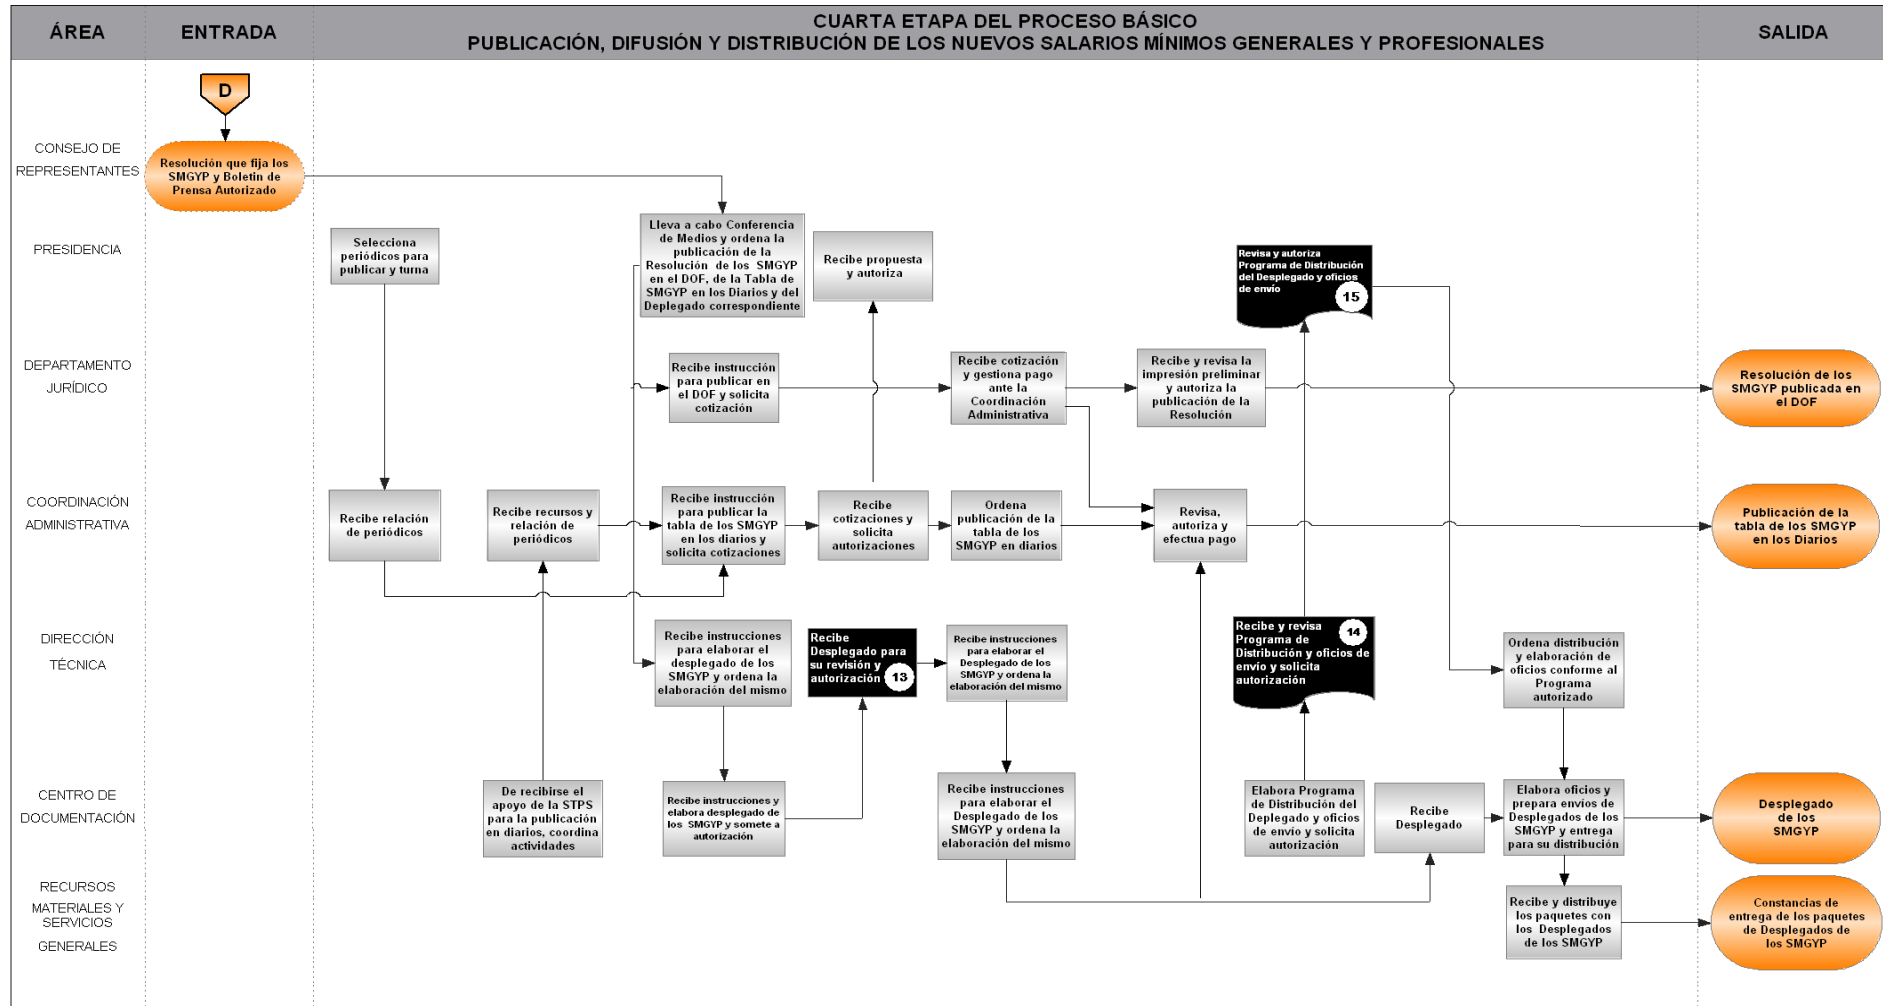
ÁREA

ENTRADA

CUARTA ETAPA DEL PROCESO BÁSICO
PUBLICACIÓN, DIFUSIÓN Y DISTRIBUCIÓN DE LOS NUEVOS SALARIOS MÍNIMOS GENERALES Y PROFESIONALES

SALIDA

D

CONSEJO DE REPRESENTANTES

Resolución que fija los SMGYP y Boletín de Prensa Autorizado

PRESIDENCIA

Selecciona periódicos para publicar y turna

Lleva a cabo Conferencia de Medios y ordena la publicación de la Resolución de los SMGYP en el DOF, de la Tabla de SMGYP en los Diarios y del Deplegado correspondiente

Recibe propuesta y autoriza

Revisa y autoriza Programa de Distribución del Desplegado y oficios de envío

15

DEPARTAMENTO JURÍDICO

Recibe instrucción para publicar en el DOF y solicita cotización

Recibe cotización y gestiona pago ante la Coordinación Administrativa

Recibe y revisa la impresión preliminar y autoriza la publicación de la Resolución

Resolución de los SMGYP publicada en el DOF

COORDINACIÓN ADMINISTRATIVA

Recibe relación de periódicos

Recibe recursos y relación de periódicos

Recibe instrucción para publicar la tabla de los SMGYP en los diarios y solicita cotizaciones

Recibe cotizaciones y solicita autorizaciones

Ordena publicación de la tabla de los SMGYP en diarios

Revisa, autoriza y efectua pago

Publicación de la tabla de los SMGYP en los Diarios

DIRECCIÓN TÉCNICA

Recibe instrucciones para elaborar el desplegado de los SMGYP y ordena la elaboración del mismo

Recibe Desplegado para su revisión y autorización

13

Recibe instrucciones para elaborar el Desplegado de los SMGYP y ordena la elaboración del mismo

Recibe y revisa Programa de Distribución y oficios de envío y solicita autorización

14

Ordena distribución y elaboración de oficios conforme al Programa autorizado

CENTRO DE DOCUMENTACIÓN

De recibirse el apoyo de la STPS para la publicación en diarios, coordina actividades

Recibe instrucciones y elabora desplegado de los SMGYP y somete a autorización

Recibe instrucciones para elaborar el Desplegado de los SMGYP y ordena la elaboración del mismo

Elabora Programa de Distribución del Deplegado y oficios de envío y solicita autorización

Recibe Desplegado

Elabora oficios y prepara envíos de Desplegados de los SMGYP y entrega para su distribución

Desplegado de los SMGYP

RECURSOS MATERIALES Y SERVICIOS GENERALES

Recibe y distribuye los paquetes con los Desplegados de los SMGYP

Constancias de entrega de los paquetes de Desplegados de los SMGYP